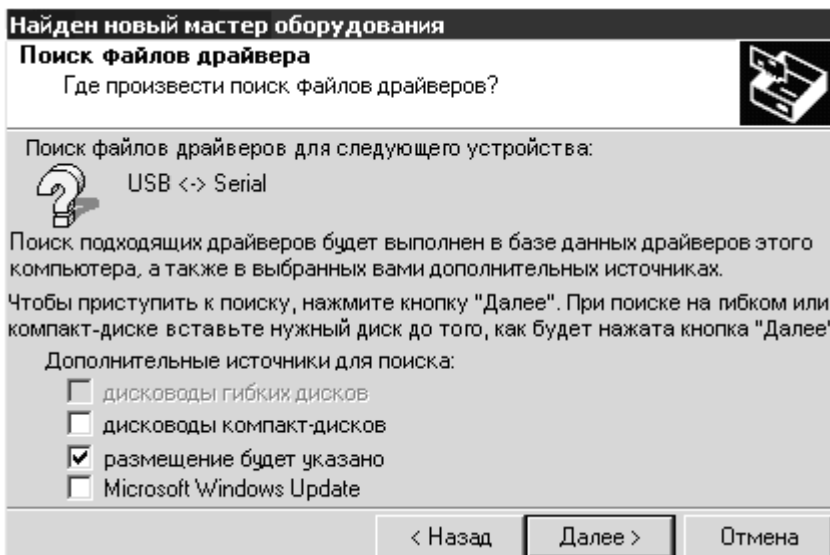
Найден новый мастер оборудования
Поиск файлов драйвера
Где произвести поиск файлов драйверов?

Поиск файлов драйверов для следующего устройства:
USB <-> Serial

Поиск подходящих драйверов будет выполнен в базе данных драйверов этого компьютера, а также в выбранных вами дополнительных источниках.

Чтобы приступить к поиску, нажмите кнопку "Далее". При поиске на гибком или компакт-диске вставьте нужный диск до того, как будет нажата кнопка "Далее"

Дополнительные источники для поиска:
дисководы гибких дисков
дисководы компакт-дисков
размещение будет указано
Microsoft Windows Update

< Назад Далее > Отмена